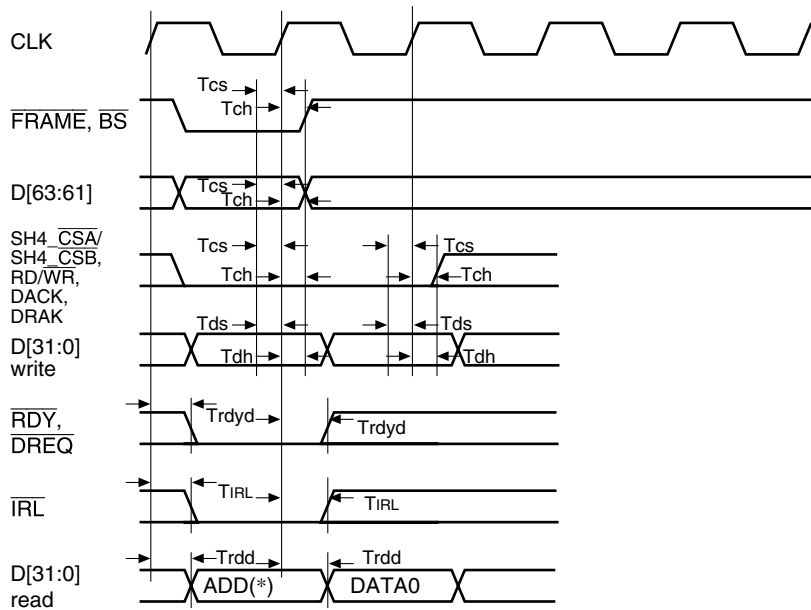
CLK

$\overline{FRAME}$, $\overline{BS}$

Tcs

Tch

D[63:61]

Tcs

Tch

SH4_$\overline{CSA}$/ SH4_$\overline{CSB}$, RD/$\overline{WR}$, DACK, DRAK

Tcs

Tch

Tcs

Tch

D[31:0] write

Tds

Tdh

Tds

Tdh

$\overline{RDY}$, $\overline{DREQ}$

Trdyd

Trdyd

$\overline{IRL}$

TIRL

TIRL

D[31:0] read

Trdd

Trdd

ADD(*)

DATA0